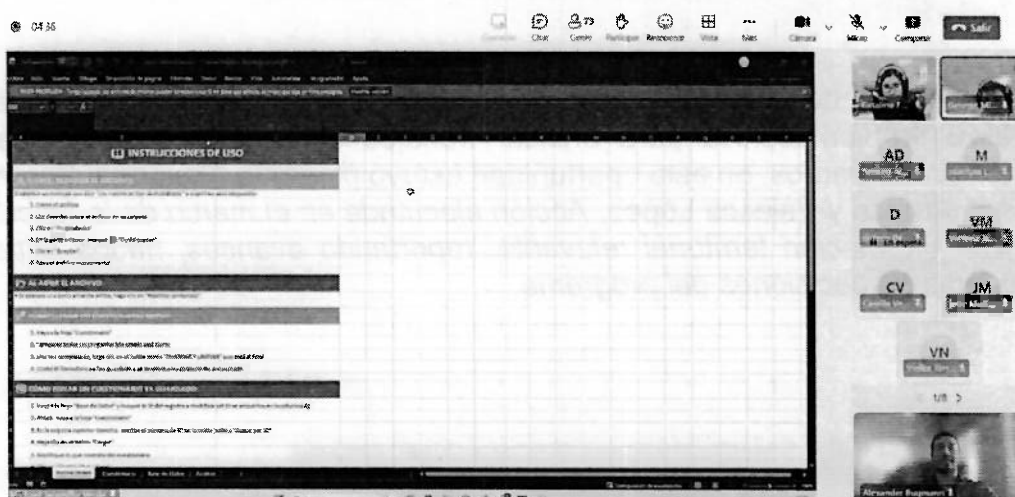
04:36

Chat Gente Participar Reacciones Vista Más Cámara Micro Compartir Salir

INSTRUCCIONES DE USO

AL ABRIR EL ARCHIVO

CÓMO EDITAR UN CUESTIONARIO YA GUARDADO

AD

M

D

VM

CV

JM

VN

1/8

Alexander Bugmann